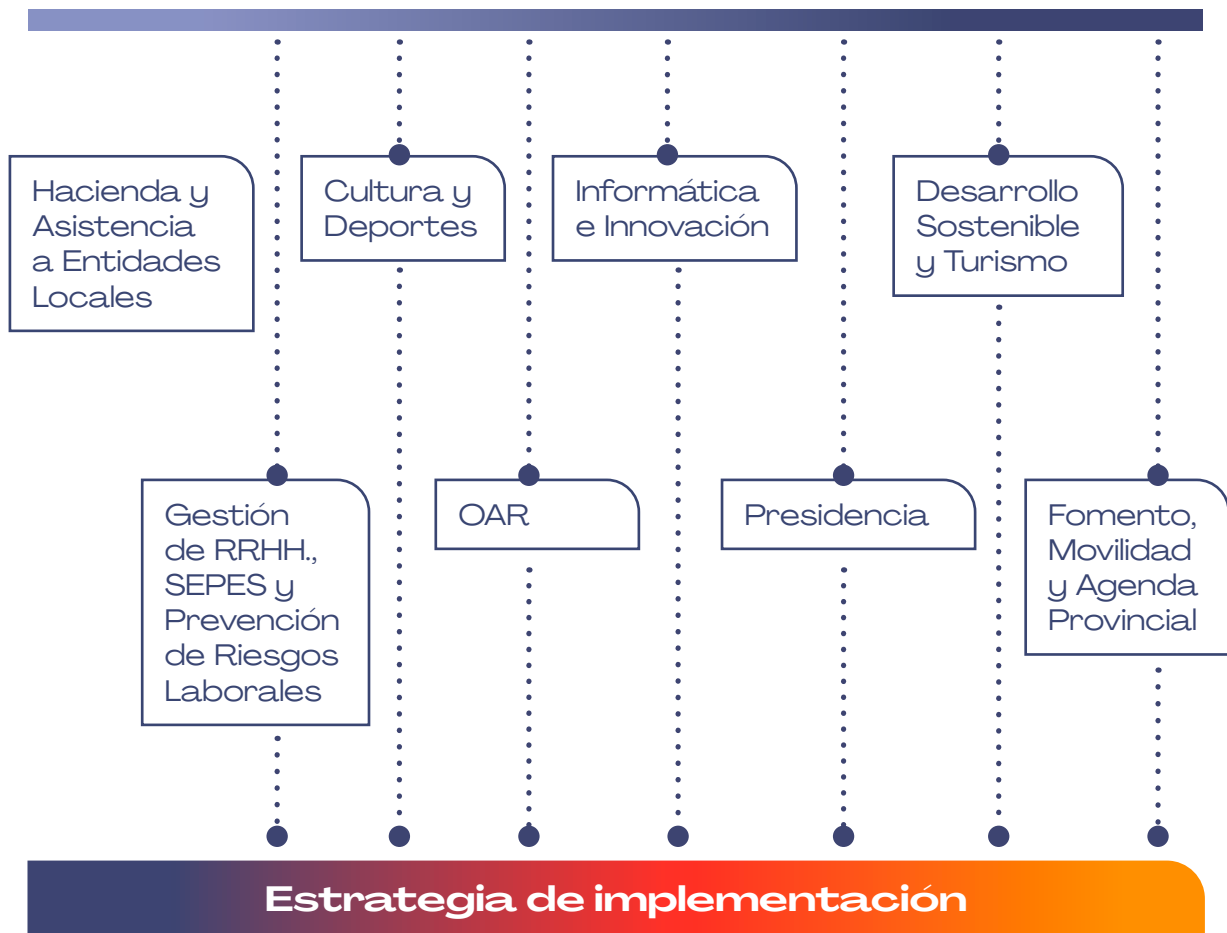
Hacienda y Asistencia a Entidades Locales

Cultura y Deportes

Informática e Innovación

Desarrollo Sostenible y Turismo

Gestión de RRHH., SEPES y Prevención de Riesgos Laborales

OAR

Presidencia

Fomento, Movilidad y Agenda Provincial

Estrategia de implementación